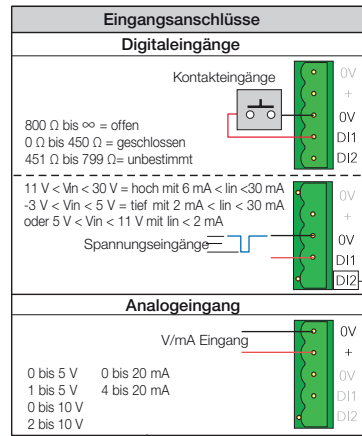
Eingangsanschlüsse

Digitaleingänge

Kontakteingänge

800 Ω bis ∞ = offen
0 Ω bis 450 Ω = geschlossen
451 Ω bis 799 Ω= unbestimmt

0V
+
0V
DI1
DI2

11 V < Vin < 30 V = hoch mit 6 mA < Iin <30 mA
-3 V < Vin < 5 V = tief mit 2 mA < Iin < 30 mA
oder 5 V < Vin < 11 V mit Iin < 2 mA

Spannungseingänge

0V
+
0V
DI1
DI2

Analogeingang

V/mA Eingang

0 bis 5 V
1 bis 5 V
0 bis 10 V
2 bis 10 V

0 bis 20 mA
4 bis 20 mA

0V
+
0V
DI1
DI2